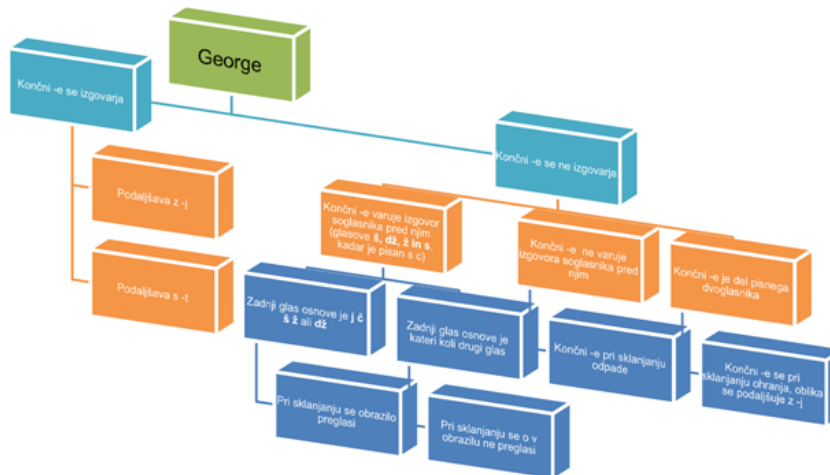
George

Končni -e se izgovarja

Podaljšava z -j

Podaljšava s -t

Končni -e se ne izgovarja

Končni -e varuje izgovor soglasnika pred njim (glasove **š**, **dž**, **ž in s**, kadar je pisan s c)

Zadnji glas osnove je **j č š ž** ali **dž**

Pri sklanjanju se obrazilo preglasi

Zadnji glas osnove je kateri koli drugi glas

Pri sklanjanju se o v obrazilu ne preglasi

Končni -e ne varuje izgovora soglasnika pred njim

Končni -e pri sklanjanju odpade

Končni -e je del pisnega dvoglasnika

Končni -e se pri sklanjanju ohrani, oblika se podaljšuje z -j